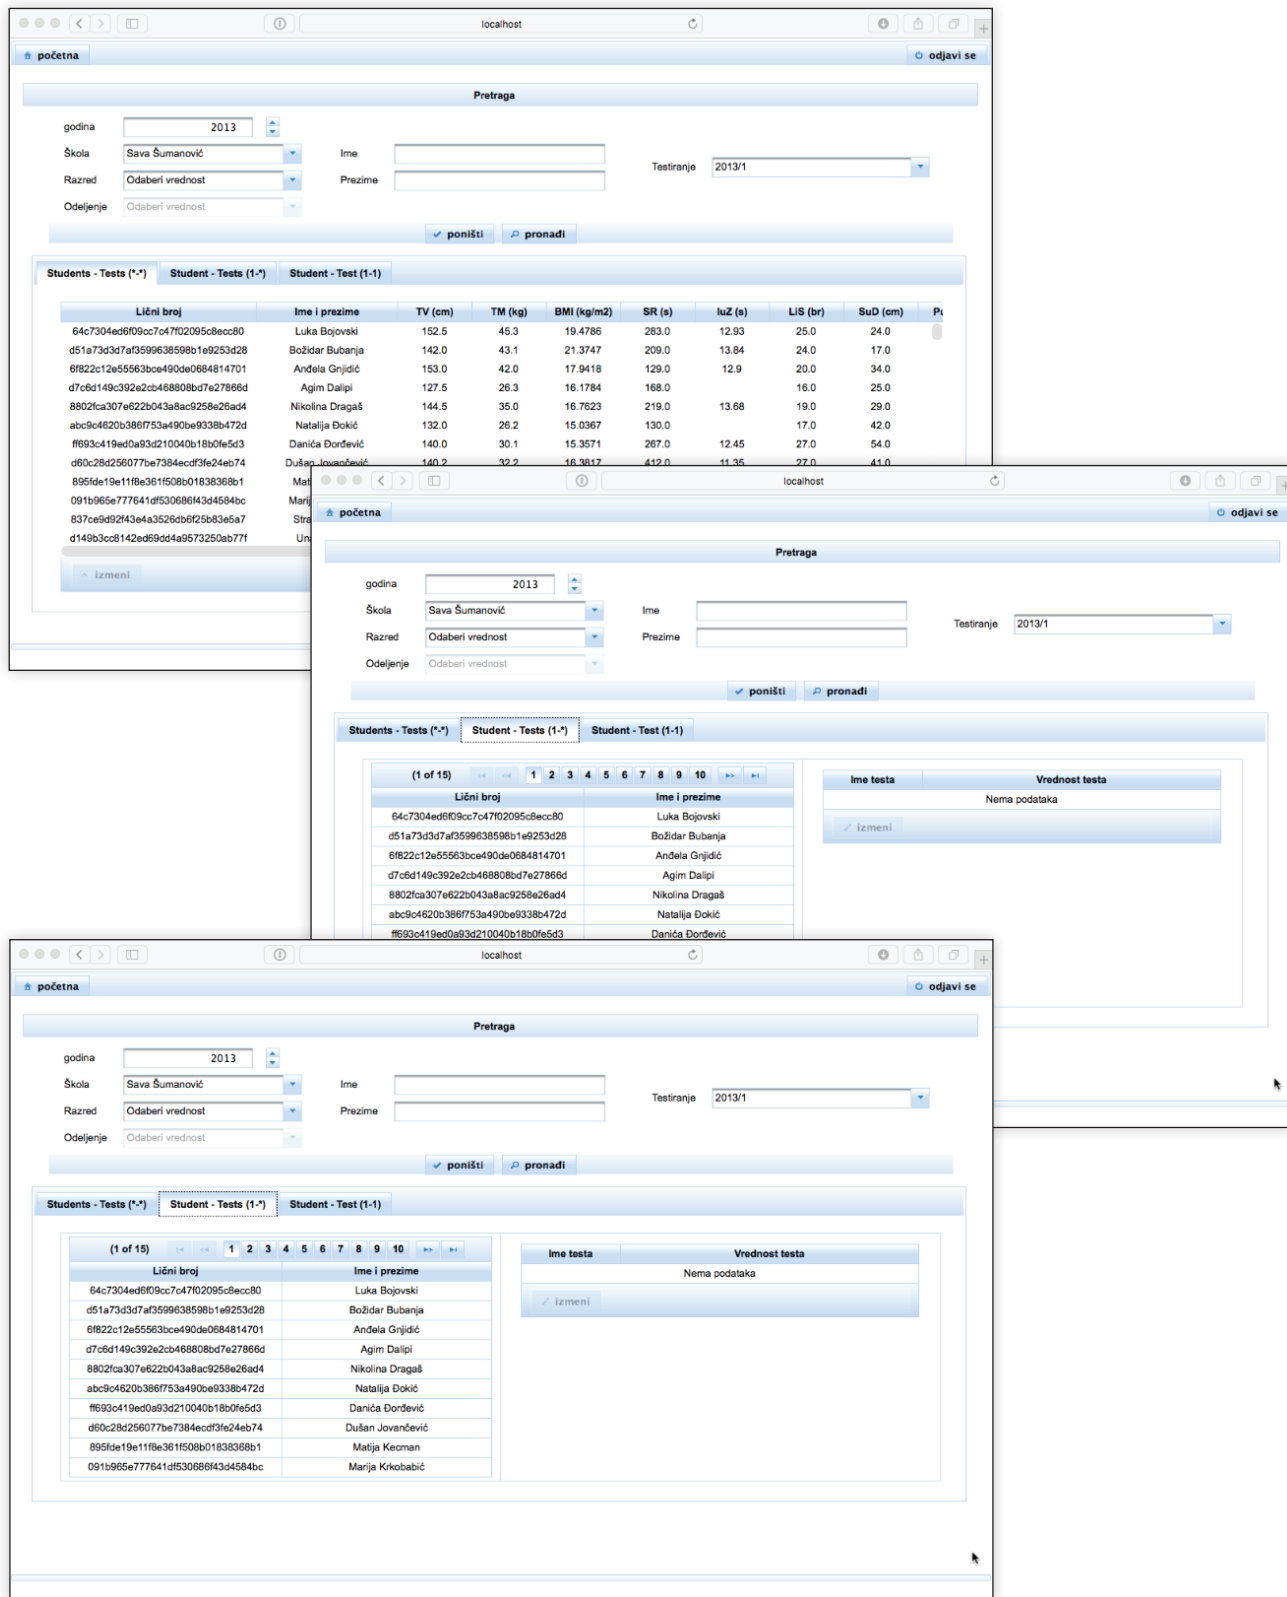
localhost

početna

odjavi se

Pretraga

godina 2013

Škola Sava Šumanović

Ime

Razred Odaberi vrednost

Prezime

Testiranje 2013/1

Odeljenje Odaberi vrednost

poništi pronađi

Students - Tests (*-*) Student - Tests (1-*) Student - Test (1-1)

| Lični broj | Ime i prezime | TV (cm) | TM (kg) | BMI (kg/m2) | SR (s) | IuZ (s) | LiS (br) | SuD (cm) | Pu |
|---|---|---|---|---|---|---|---|---|---|
| 64c7304ed6f09cc7c47f02095c8ecc80 | Luka Bojovski | 152.5 | 45.3 | 19.4786 | 283.0 | 12.93 | 25.0 | 24.0 | |
| d51a73d3d7af3599638598b1e9253d28 | Božidar Bubanja | 142.0 | 43.1 | 21.3747 | 209.0 | 13.84 | 24.0 | 17.0 | |
| 6f822c12e55563bce490de0684814701 | Anđela Gnjidić | 153.0 | 42.0 | 17.9418 | 129.0 | 12.9 | 20.0 | 34.0 | |
| d7c6d149c392e2cb468808bd7e27866d | Agim Dalipi | 127.5 | 26.3 | 16.1784 | 168.0 | | 16.0 | 25.0 | |
| 8802fca307e622b043a8ac9258e26ad4 | Nikolina Dragaš | 144.5 | 35.0 | 16.7623 | 219.0 | 13.68 | 19.0 | 29.0 | |
| abc9c4620b386f753a490be9338b472d | Natalija Đokić | 132.0 | 26.2 | 15.0367 | 130.0 | | 17.0 | 42.0 | |
| ff693c419ed0a93d210040b18b0fe5d3 | Danića Đorđević | 140.0 | 30.1 | 15.3571 | 267.0 | 12.45 | 27.0 | 54.0 | |
| d60c28d256077be7384ecdf3fe24eb74 | Dušan Jovančević | 140.2 | 32.2 | 16.3817 | 412.0 | 11.35 | 27.0 | 41.0 | |
| 895fde19e11f8e361f508b01838368b1 | Mat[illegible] | | | | | | | | |
| 091b965e777641df530686f43d4584bc | Marij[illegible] | | | | | | | | |
| 837ce9d92f43e4a3526db6f25b83e5a7 | Stra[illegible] | | | | | | | | |
| d149b3cc8142ed69dd4a9573250ab77f | Un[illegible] | | | | | | | | |

izmeni

localhost

početna

odjavi se

Pretraga

godina 2013

Škola Sava Šumanović

Ime

Razred Odaberi vrednost

Prezime

Testiranje 2013/1

Odeljenje Odaberi vrednost

poništi pronađi

Students - Tests (*-*) Student - Tests (1-*) Student - Test (1-1)

(1 of 15) 1 2 3 4 5 6 7 8 9 10

| Lični broj | Ime i prezime |
|---|---|
| 64c7304ed6f09cc7c47f02095c8ecc80 | Luka Bojovski |
| d51a73d3d7af3599638598b1e9253d28 | Božidar Bubanja |
| 6f822c12e55563bce490de0684814701 | Anđela Gnjidić |
| d7c6d149c392e2cb468808bd7e27866d | Agim Dalipi |
| 8802fca307e622b043a8ac9258e26ad4 | Nikolina Dragaš |
| abc9c4620b386f753a490be9338b472d | Natalija Đokić |
| ff693c419ed0a93d210040b18b0fe5d3 | Danića Đorđević |

| Ime testa | Vrednost testa |
|---|---|
| Nema podataka | |

izmeni

localhost

početna

odjavi se

Pretraga

godina 2013

Škola Sava Šumanović

Ime

Razred Odaberi vrednost

Prezime

Testiranje 2013/1

Odeljenje Odaberi vrednost

poništi pronađi

Students - Tests (*-*) Student - Tests (1-*) Student - Test (1-1)

(1 of 15) 1 2 3 4 5 6 7 8 9 10

| Lični broj | Ime i prezime |
|---|---|
| 64c7304ed6f09cc7c47f02095c8ecc80 | Luka Bojovski |
| d51a73d3d7af3599638598b1e9253d28 | Božidar Bubanja |
| 6f822c12e55563bce490de0684814701 | Anđela Gnjidić |
| d7c6d149c392e2cb468808bd7e27866d | Agim Dalipi |
| 8802fca307e622b043a8ac9258e26ad4 | Nikolina Dragaš |
| abc9c4620b386f753a490be9338b472d | Natalija Đokić |
| ff693c419ed0a93d210040b18b0fe5d3 | Danića Đorđević |
| d60c28d256077be7384ecdf3fe24eb74 | Dušan Jovančević |
| 895fde19e11f8e361f508b01838368b1 | Matija Kecman |
| 091b965e777641df530686f43d4584bc | Marija Krkobabić |

| Ime testa | Vrednost testa |
|---|---|
| Nema podataka | |

izmeni